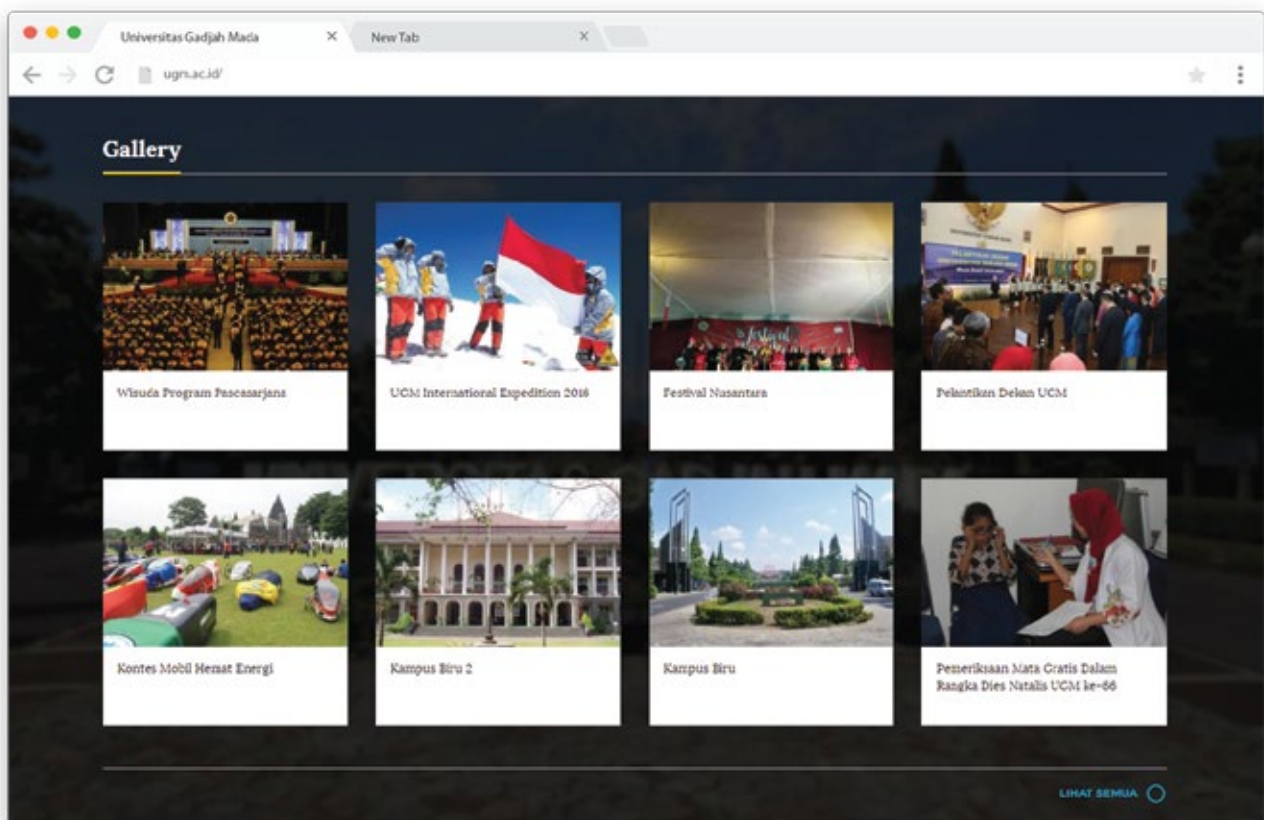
Universitas Gadjah Mada ×
New Tab ×

ugm.ac.id/

Gallery

Wisuda Program Pascasarjana

UGM International Expedition 2016

Festival Nusantara

Pelantikan Dekan UGM

Kontes Mobil Hemat Energi

Kampus Biru 2

Kampus Biru

Pemeriksaan Mata Gratis Dalam Rangka Dies Natalis UGM ke-66

LIHAT SEMUA